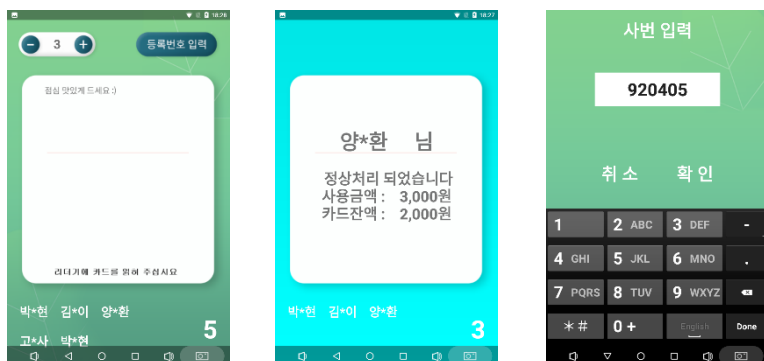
18:26

3

등록번호 입력

점심 맛있게 드세요 :)

리더기에 카드를 읽혀 주십시요

박*현 김*이 양*환

고*사 박*현

5

18:27

양*환 님

정상처리 되었습니다
사용금액 : 3,000원
카드잔액 : 2,000원

박*현 김*이 양*환

3

사번 입력

920405

취소 확인

| 1 | 2 ABC | 3 DEF | - |
|---|---|---|---|
| 4 GHI | 5 JKL | 6 MNO | . |
| 7 PQRS | 8 TUV | 9 WXYZ | ⌫ |
| *# | 0 + | English | Done |